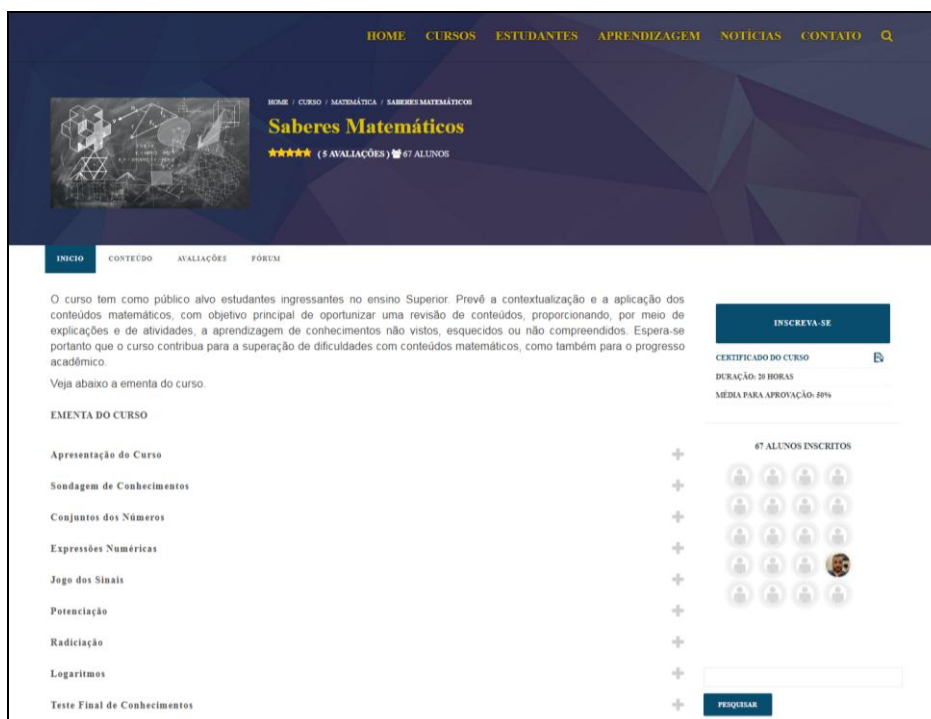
HOME CURSOS ESTUDANTES APRENDIZAGEM NOTÍCIAS CONTATO

HOME / CURSO / MATEMÁTICA / SABERES MATEMÁTICOS

Saberes Matemáticos

★★★★★ ( 5 AVALIAÇÕES ) 67 ALUNOS

INICIO CONTEÚDO AVALIAÇÕES FÓRUM

O curso tem como público alvo estudantes ingressantes no ensino Superior. Prevê a contextualização e a aplicação dos conteúdos matemáticos, com objetivo principal de oportunizar uma revisão de conteúdos, proporcionando, por meio de explicações e de atividades, a aprendizagem de conhecimentos não vistos, esquecidos ou não compreendidos. Espera-se portanto que o curso contribua para a superação de dificuldades com conteúdos matemáticos, como também para o progresso acadêmico.

Veja abaixo a ementa do curso.

EMENTA DO CURSO

Apresentação do Curso

Sondagem de Conhecimentos

Conjuntos dos Números

Expressões Numéricas

Jogo dos Sinais

Potenciação

Radiciação

Logaritmos

Teste Final de Conhecimentos

INSCREVA-SE

CERTIFICADO DO CURSO

DURAÇÃO: 20 HORAS

MÉDIA PARA APROVAÇÃO: 50%

67 ALUNOS INSCRITOS

PESQUISAR